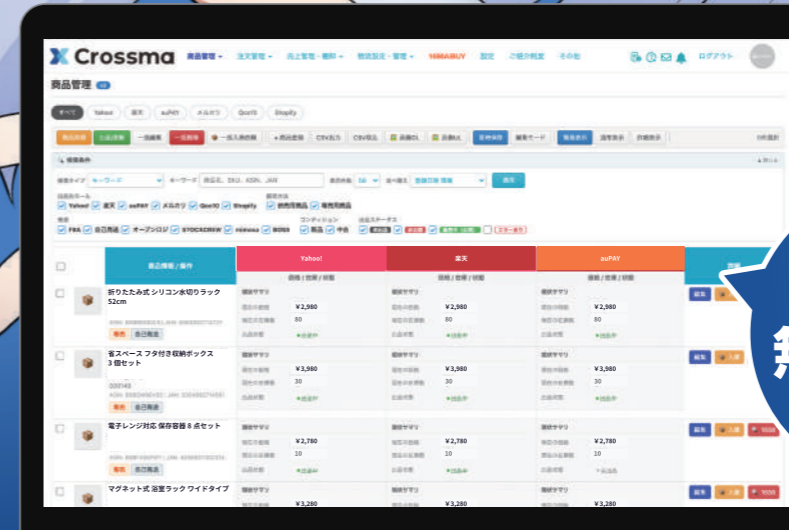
Crossma 商品管理 注文管理 売上管理・請求 物流設定・管理 1688お買BUY 設定 ご紹介制度 その他 ログアウト

商品管理

すべて Yahoo! 楽天 auPAY メルカリ Qoo10 Shopify

検索条件

Yahoo! 楽天 auPAY メルカリ Qoo10 Shopify

FBA 自己発送 オーブンロジ STOCKCREW

検索

| 商品情報 / 操作 | Yahoo! | 楽天 | auPAY | 詳細 |
|---|---|---|---|---|
| 折りたたみ式 シリコン水切りラック 52cm 販売 自己発送 | ¥2,980 80 | ¥2,980 80 | ¥2,980 80 | |
| 省スペース フタ付き収納ボックス 3個セット 販売 自己発送 | ¥3,980 30 | ¥3,980 30 | ¥3,980 30 | |
| 電子レンジ対応 保存容器 8点セット 販売 自己発送 | ¥2,780 10 | ¥2,780 10 | ¥2,780 10 | |
| マグネット式 浴室ラック ワイドタイプ | ¥3,280 | ¥3,280 | ¥3,280 | |